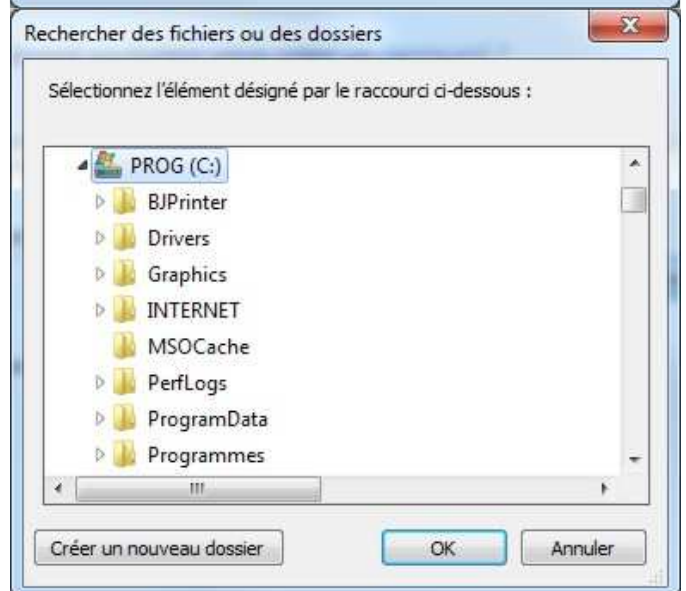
Rechercher des fichiers ou des dossiers

Sélectionnez l'élément désigné par le raccourci ci-dessous :

PROG (C:)
BJPrinter
Drivers
Graphics
INTERNET
MSOCache
PerfLogs
ProgramData
Programmes

Créer un nouveau dossier
OK
Annuler